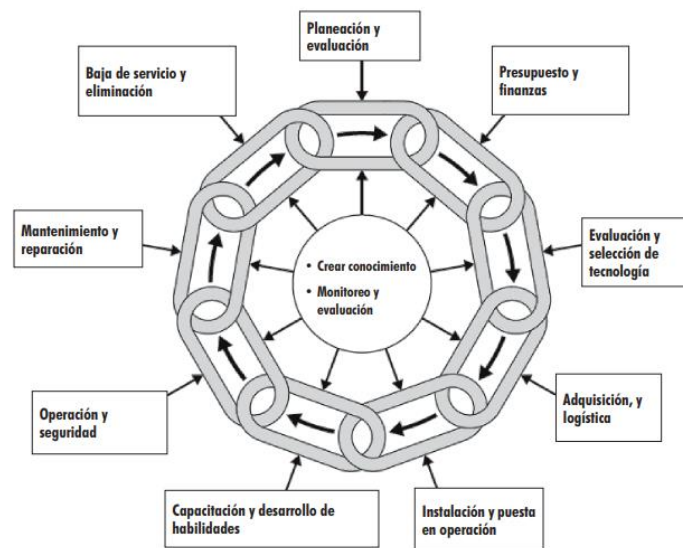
Planeación y evaluación

Presupuesto y finanzas

Evaluación y selección de tecnología

Adquisición, y logística

Instalación y puesta en operación

Capacitación y desarrollo de habilidades

Operación y seguridad

Mantenimiento y reparación

Baja de servicio y eliminación

• Crear conocimiento
• Monitoreo y evaluación